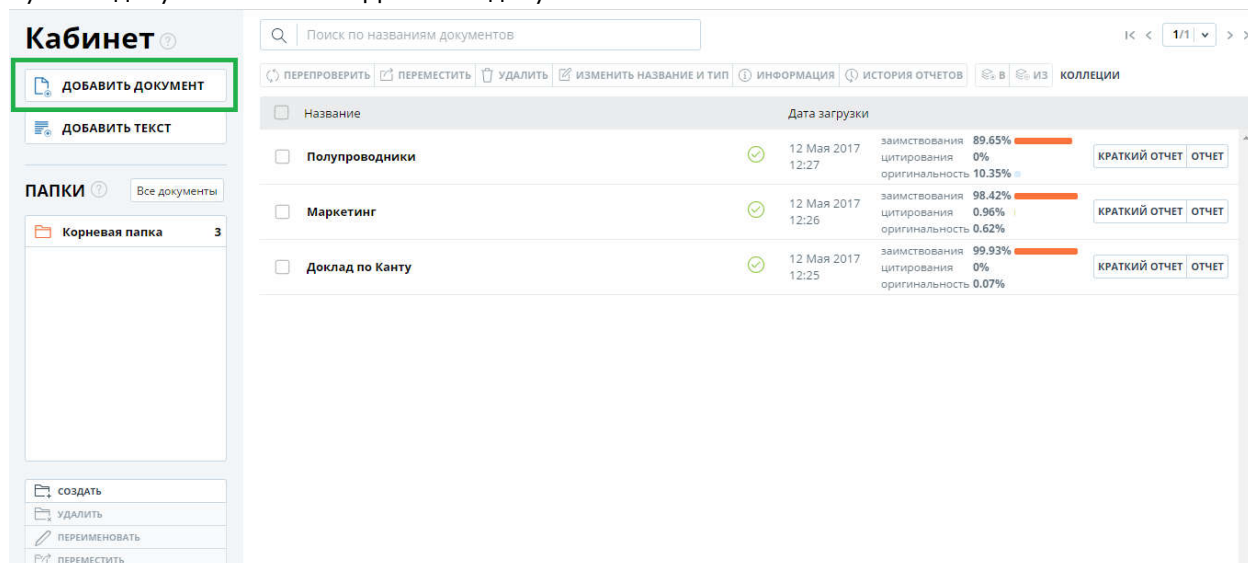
Кабинет

ДОБАВИТЬ ДОКУМЕНТ

ДОБАВИТЬ ТЕКСТ

ПАПКИ

Все документы

Корневая папка 3

СОЗДАТЬ

УДАЛИТЬ

ПЕРЕИМЕНОВАТЬ

ПЕРЕМЕСТИТЬ

Поиск по названиям документов

1/1

ПЕРЕПРОВЕРИТЬ | ПЕРЕМЕСТИТЬ | УДАЛИТЬ | ИЗМЕНИТЬ НАЗВАНИЕ И ТИП | ИНФОРМАЦИЯ | ИСТОРИЯ ОТЧЕТОВ | В | ИЗ КОЛЛЕКЦИИ

| Название | Дата загрузки | | |
|---|---|---|---|
| Полупроводники | 12 Мая 2017 12:27 | заимствования 89.65% цитирования 0% оригинальность 10.35% | КРАТКИЙ ОТЧЕТ ОТЧЕТ |
| Маркетинг | 12 Мая 2017 12:26 | заимствования 98.42% цитирования 0.96% оригинальность 0.62% | КРАТКИЙ ОТЧЕТ ОТЧЕТ |
| Доклад по Канту | 12 Мая 2017 12:25 | заимствования 99.93% цитирования 0% оригинальность 0.07% | КРАТКИЙ ОТЧЕТ ОТЧЕТ |